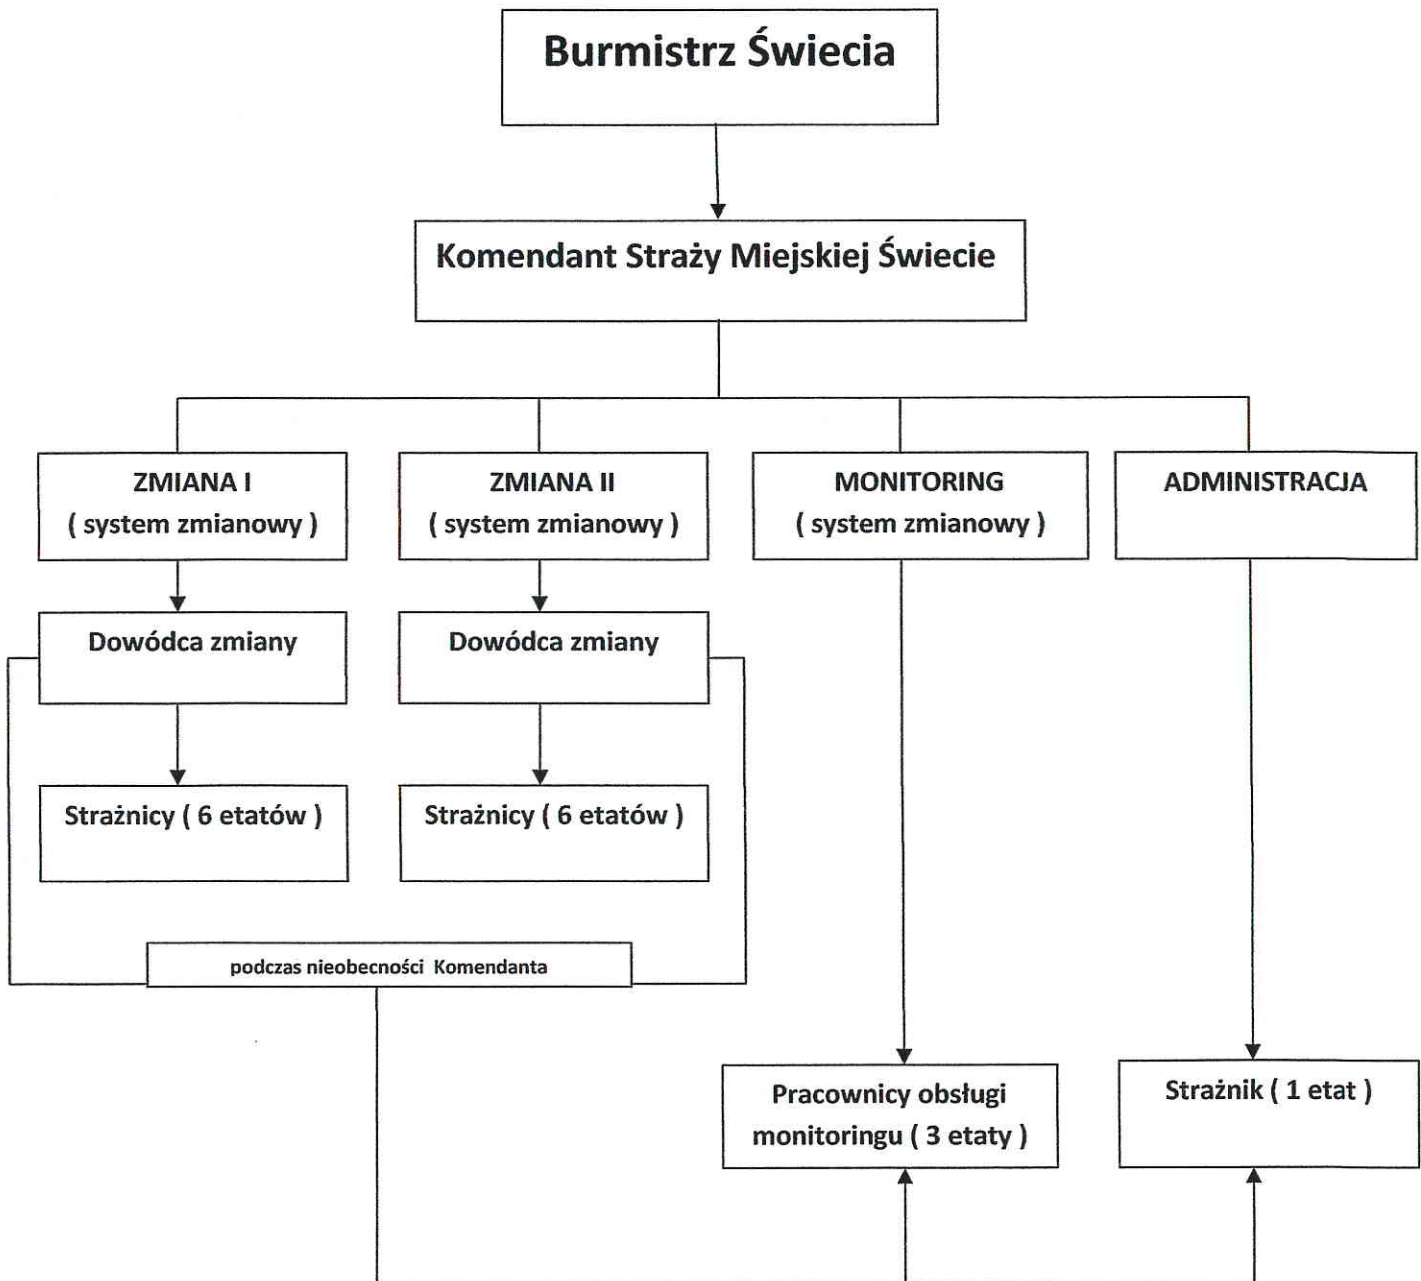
Burmistrz Świecia

Komendant Straży Miejskiej Świecie

ZMIANA I
( system zmianowy )

ZMIANA II
( system zmianowy )

MONITORING
( system zmianowy )

ADMINISTRACJA

Dowódca zmiany

Dowódca zmiany

Strażnicy ( 6 etatów )

Strażnicy ( 6 etatów )

podczas nieobecności Komendanta

Pracownicy obsługi monitoringu ( 3 etaty )

Strażnik ( 1 etat )